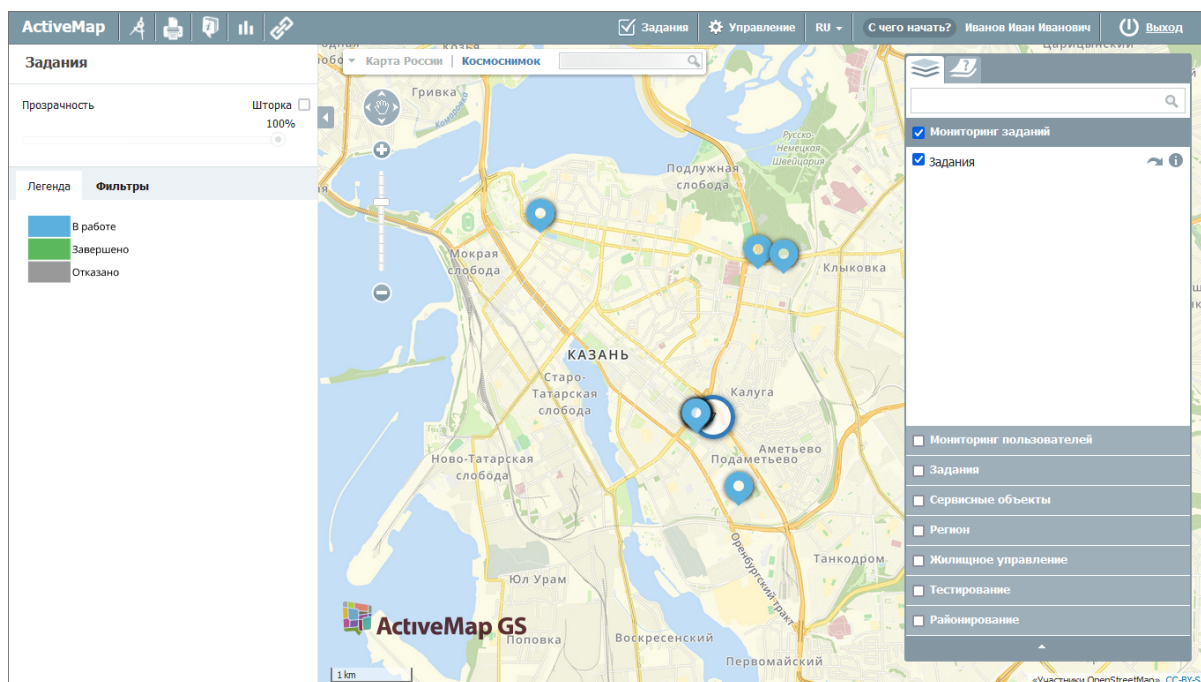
ActiveMap

Задания

Управление

RU

С чего начать?

Иванов Иван Иванович

Выход

Задания

Прозрачность

Шторка

100%

Легенда

Фильтры

В работе

Завершено

Отказано

Карта России | Космоснимок

Мониторинг заданий

Задания

Мониторинг пользователей

Задания

Сервисные объекты

Регион

Жилищное управление

Тестирование

Районирование

Гривка

Подлужная слобода

Русско-Немецкая Швейцария

Мокрая слобода

Клыковка

КАЗАНЬ

Старо-Татарская слобода

Калуга

Ново-Татарская слобода

Аметьево

Подаметьево

Оренбургский тракт

Танкодром

Юл Урам

ActiveMap GS

Поповка

Вознесенский

Первомайский

1 km

«Участники OpenStreetMap» CC-BY-S